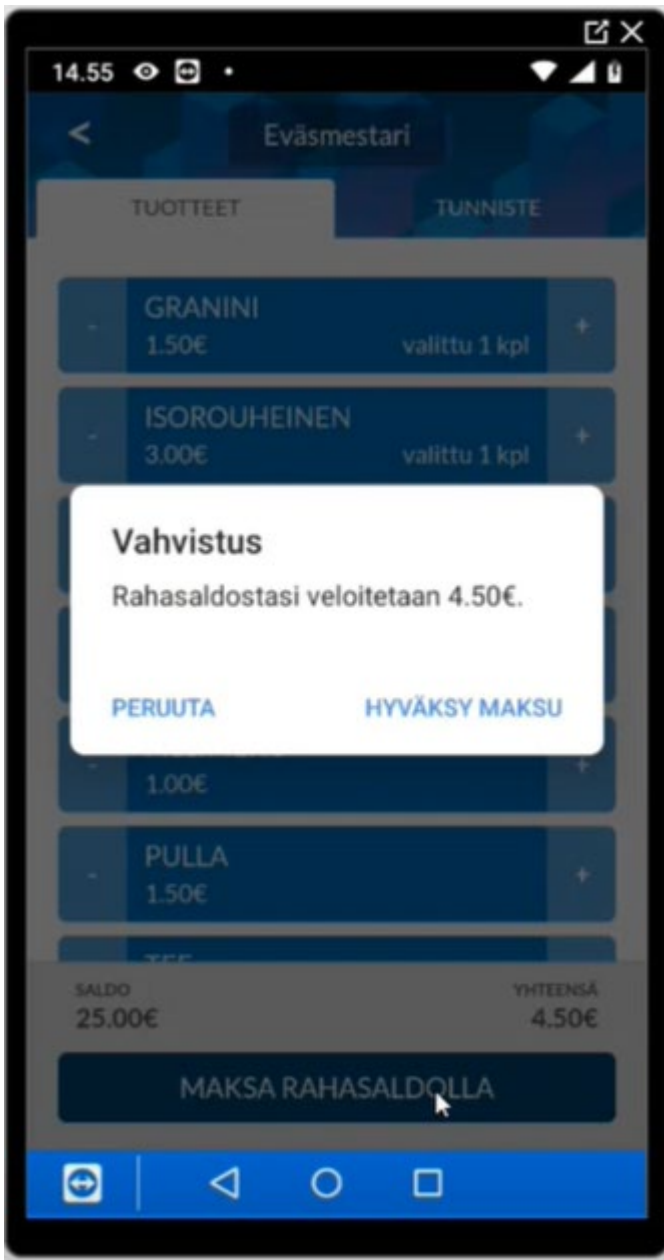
14.55

<

Eväsmestari

TUOTTEET

TUNNISTE

-
GRANINI
1.50€
valittu 1 kpl
+

-
ISOROUHEINEN
3.00€
valittu 1 kpl
+

Vahvistus

Rahasaldostasi veloitetaan 4.50€.

PERUUTA

HYVÄKSY MAKSU

-
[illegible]
1.00€
+

-
PULLA
1.50€
+

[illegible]

SALDO
25.00€

YHTEENSÄ
4.50€

MAKSA RAHASALDOLLA